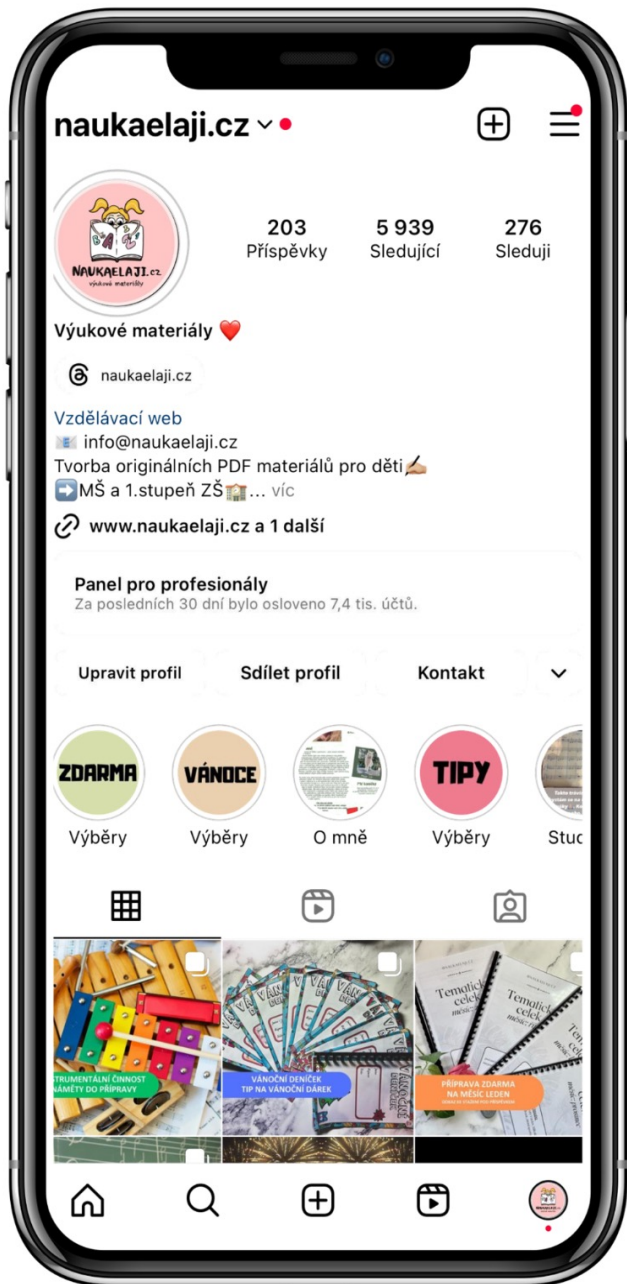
naukaelaji.cz

NAUKAELAJI.cz
výukové materiály

203
Příspěvky

5 939
Sledující

276
Sleduji

Výukové materiály ❤️

naukaelaji.cz

Vzdělávací web
info@naukaelaji.cz
Tvorba originálních PDF materiálů pro děti✍🏼
➡️MŠ a 1.stupeň ZŠ🏫... víc

www.naukaelaji.cz a 1 další

Panel pro profesionály
Za posledních 30 dní bylo osloveno 7,4 tis. účtů.

Upravit profil
Sdílet profil
Kontakt

ZDARMA
Výběry

VÁNOCE
Výběry

O mně

TIPY
Výběry

Stuc

TRUMENTÁLNÍ ČINNOST
NÁMĚTY DO PŘÍPRAVY

VÁNOČNÍ DENÍČEK
TIP NA VÁNOČNÍ DÁREK

Tematický celek
PŘÍPRAVA ZDARMA
NA MĚSÍC LEDEN